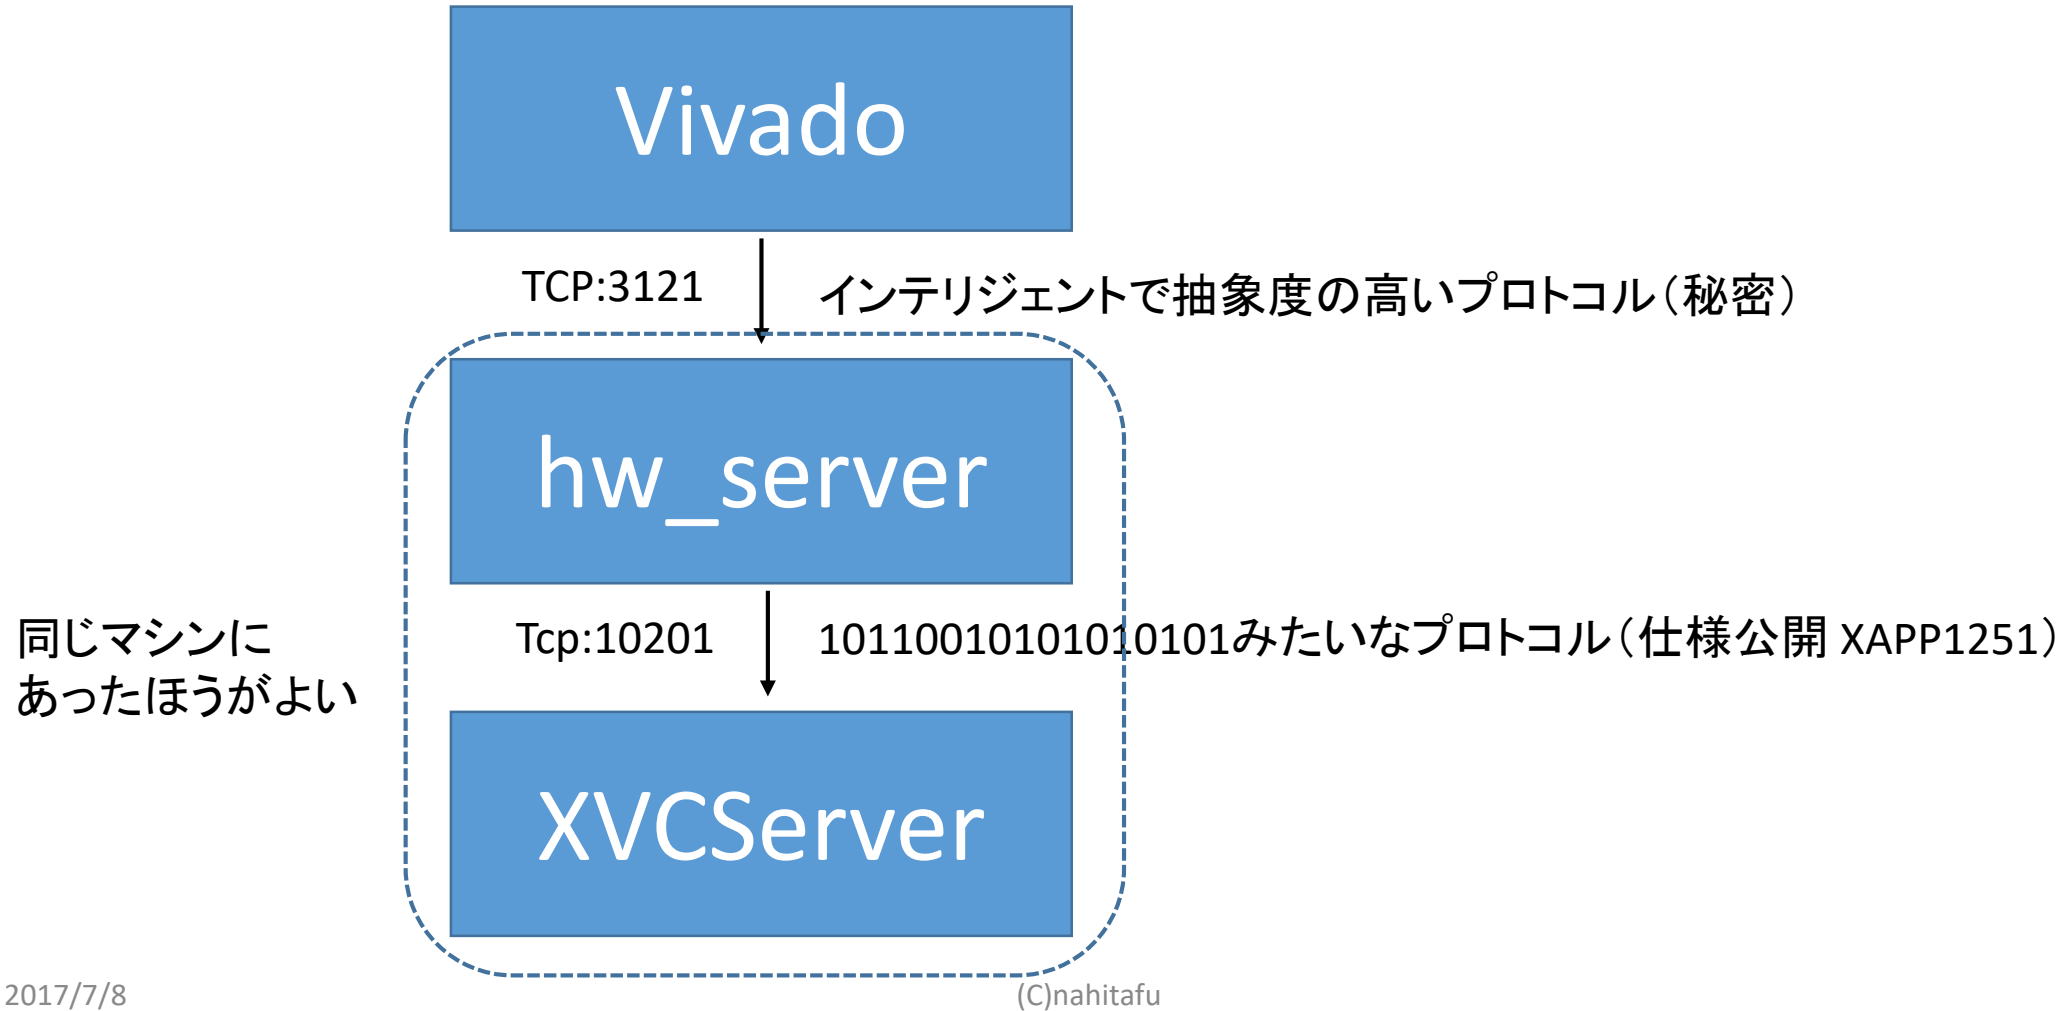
Vivado

TCP:3121

インテリジェントで抽象度の高いプロトコル（秘密）

hw_server

同じマシンにあったほうがよい

Tcp:10201

1011001010101010101みたいなプロトコル（仕様公開 XAPP1251）

XVCServer

2017/7/8

(C)nahitafu